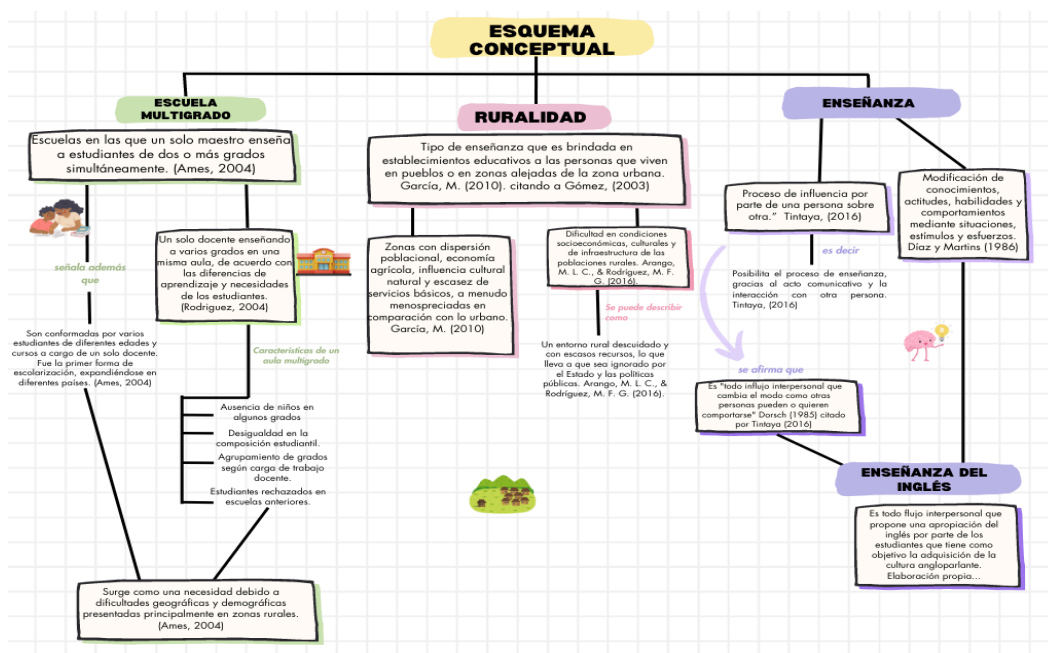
ESQUEMA CONCEPTUAL

ESCUELA MULTIGRADO

Escuelas en las que un solo maestro enseña a estudiantes de dos o más grados simultáneamente. (Ames, 2004)

señala además que

Son conformadas por varios estudiantes de diferentes edades y cursos a cargo de un solo docente. Fue la primer forma de escolarización, expandiéndose en diferentes países. (Ames, 2004)

Un solo docente enseñando a varios grados en una misma aula, de acuerdo con las diferencias de aprendizaje y necesidades de los estudiantes. (Rodriguez, 2004)

Características de un aula multigrado

Ausencia de niños en algunos grados

Desigualdad en la composición estudiantil.

Agrupamiento de grados según carga de trabajo docente.

Estudiantes rechazados en escuelas anteriores.

Surge como una necesidad debido a dificultades geográficas y demográficas presentadas principalmente en zonas rurales. (Ames, 2004)

RURALIDAD

Tipo de enseñanza que es brindada en establecimientos educativos a las personas que viven en pueblos o en zonas alejadas de la zona urbana. García, M. (2010). citando a Gómez, (2003)

Zonas con dispersión poblacional, economía agrícola, influencia cultural natural y escasez de servicios básicos, a menudo menospreciadas en comparación con lo urbano. García, M. (2010)

Dificultad en condiciones socioeconómicas, culturales y de infraestructura de las poblaciones rurales. Arango, M. L. C., & Rodríguez, M. F. G. (2016).

Se puede describir como

Un entorno rural descuidado y con escasos recursos, lo que lleva a que sea ignorado por el Estado y las políticas públicas. Arango, M. L. C., & Rodríguez, M. F. G. (2016).

ENSEÑANZA

Proceso de influencia por parte de una persona sobre otra." Tintaya, (2016)

es decir

Posibilita el proceso de enseñanza, gracias al acto comunicativo y la interacción con otra persona. Tintaya, (2016)

se afirma que

Es "todo influjo interpersonal que cambia el modo como otras personas pueden o quieren comportarse" Dorsch (1985) citado por Tintaya (2016)

Modificación de conocimientos, actitudes, habilidades y comportamientos mediante situaciones, estímulos y esfuerzos. Díaz y Martins (1986)

ENSEÑANZA DEL INGLÉS

Es todo flujo interpersonal que propone una apropiación del inglés por parte de los estudiantes que tiene como objetivo la adquisición de la cultura angloparlante. Elaboración propia...